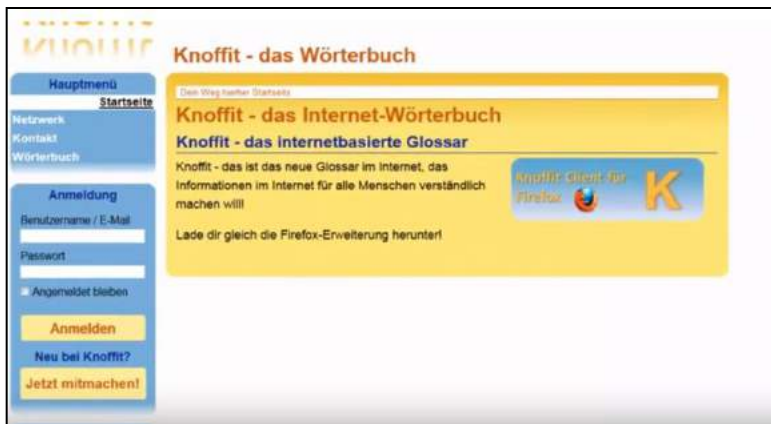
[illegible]

Knoffit - das Wörterbuch

Hauptmenü
Startseite
Netzwerk
Kontakt
Wörterbuch

Anmeldung
Benutzername / E-Mail
Passwort
Angemeldet bleiben
Anmelden
Neu bei Knoffit?
Jetzt mitmachen!

Dein Weg hierher: Startseite

Knoffit - das Internet-Wörterbuch

Knoffit - das internetbasierte Glossar

Knoffit - das ist das neue Glossar im Internet, das Informationen im Internet für alle Menschen verständlich machen will!

Lade dir gleich die Firefox-Erweiterung herunter!

Knoffit Client für Firefox
K